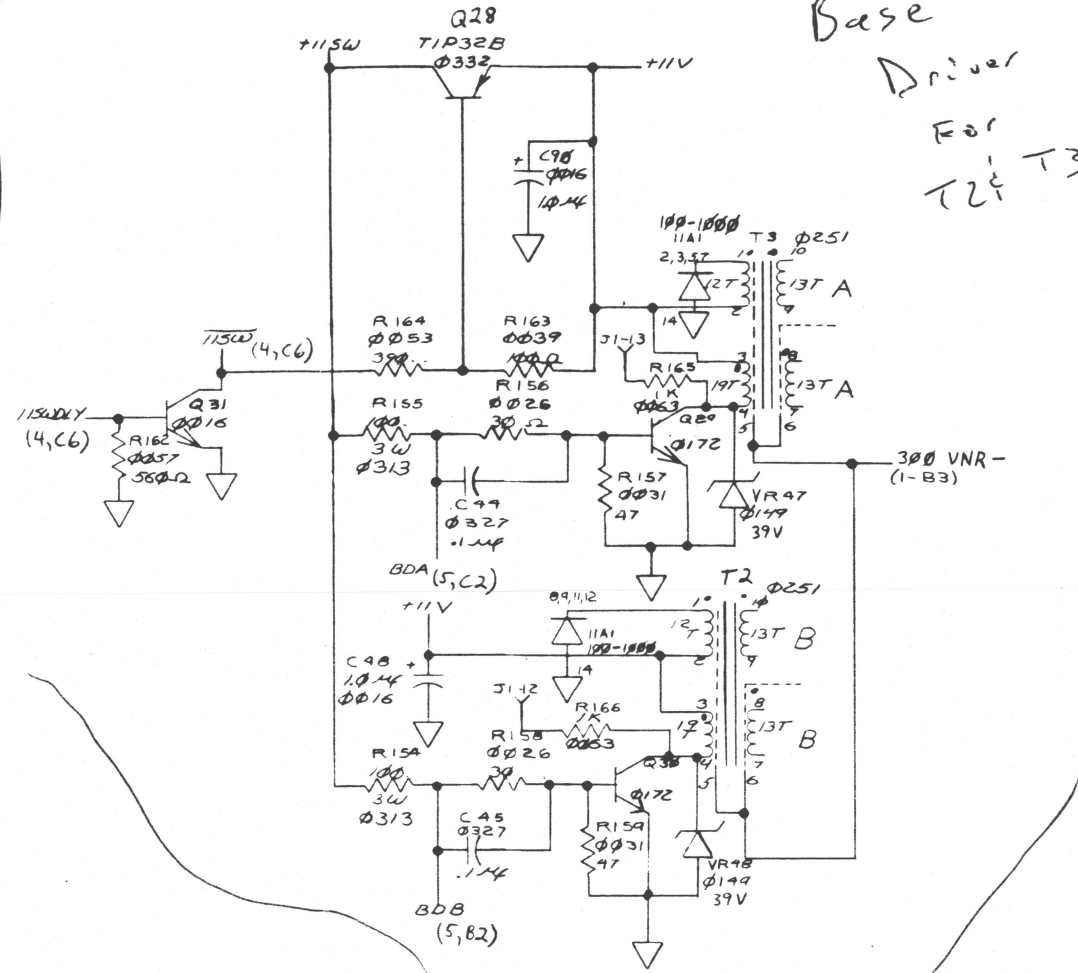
Base Driver For T2 & T3

Q28
TIP32B
Ø332

+115W
+11V

C90
ØØ16
1.Ø μf

1ØØ-1ØØØ
11A1
2,3,5,7
12T
14
T3 Ø251
10
10
13T A
2
9

R164
ØØ53
39Ø

R163
ØØ39
1ØØ Ω

J1-13
3
19T
R165
1K
ØØ63
8
13T A
4
7
5
6

$\overline{115W}$ (4,C6)

115WDLY
(4,C6)
Q31
ØØ16
R162
ØØ57
56Ø Ω

R155
1ØØ
3W
Ø313

R156
ØØ26
30 Ω

Q29
Ø172

R157
ØØ31
47

VR47
Ø149
39V

3ØØ VNR-
(1-B3)

C44
Ø327
.1 μf

BDA (5,C2)

T2
Ø251
8,9,11,12
+11V
11A1
1ØØ-1ØØØ
12T
1
13T B
2
14
9

C48
1.Ø μf
ØØ16

J1-12
R166
1K
ØØ63
3
19
8
13T B
7
4
5
6

R154
1ØØ
3W
Ø313

R158
ØØ26
30

Q30
Ø172

C45
Ø327
.1 μf

R159
ØØ31
47

VR48
Ø149
39V

BDB
(5,B2)